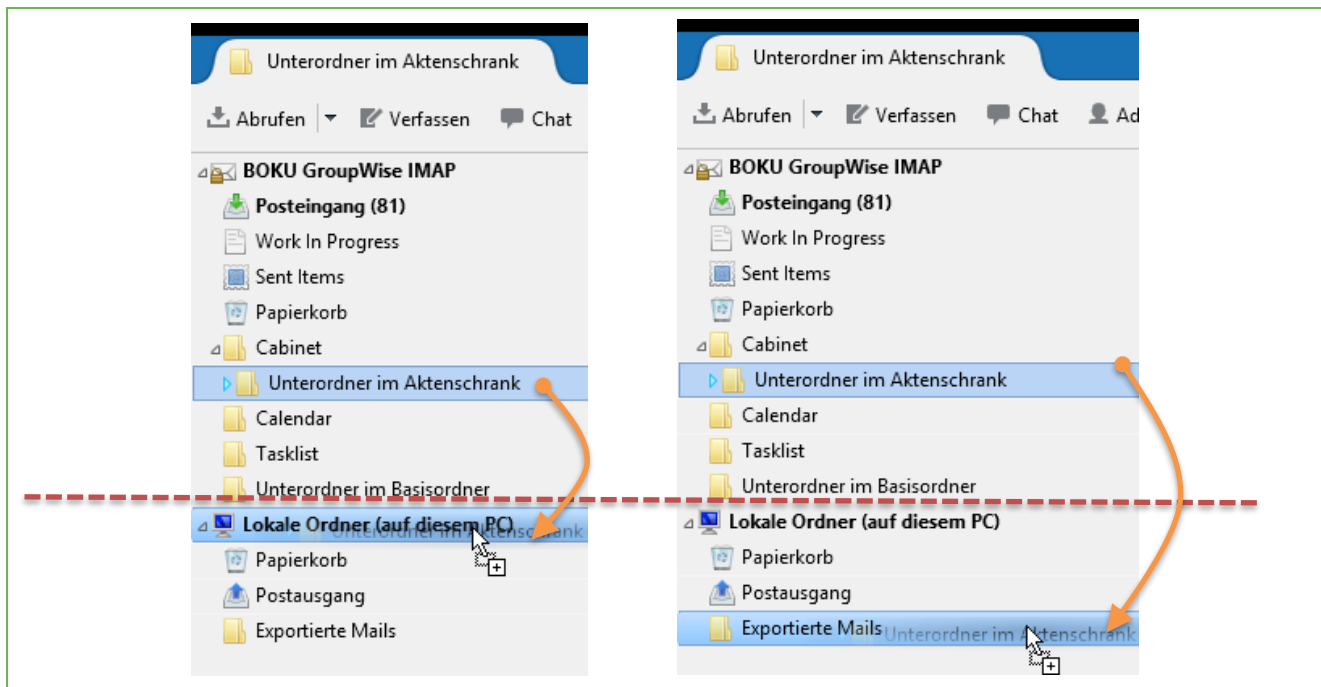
Unterordner im Aktenschrank

Abrufen | Verfassen | Chat

BOKU GroupWise IMAP
Posteingang (81)
Work In Progress
Sent Items
Papierkorb
Cabinet
Unterordner im Aktenschrank
Calendar
Tasklist
Unterordner im Basisordner
Lokale Ordner (auf diesem PC)
Unterordner im Aktenschrank
Papierkorb
Postausgang
Exportierte Mails

Unterordner im Aktenschrank

Abrufen | Verfassen | Chat | Ad

BOKU GroupWise IMAP
Posteingang (81)
Work In Progress
Sent Items
Papierkorb
Cabinet
Unterordner im Aktenschrank
Calendar
Tasklist
Unterordner im Basisordner
Lokale Ordner (auf diesem PC)
Papierkorb
Postausgang
Exportierte Mails
Unterordner im Aktenschrank